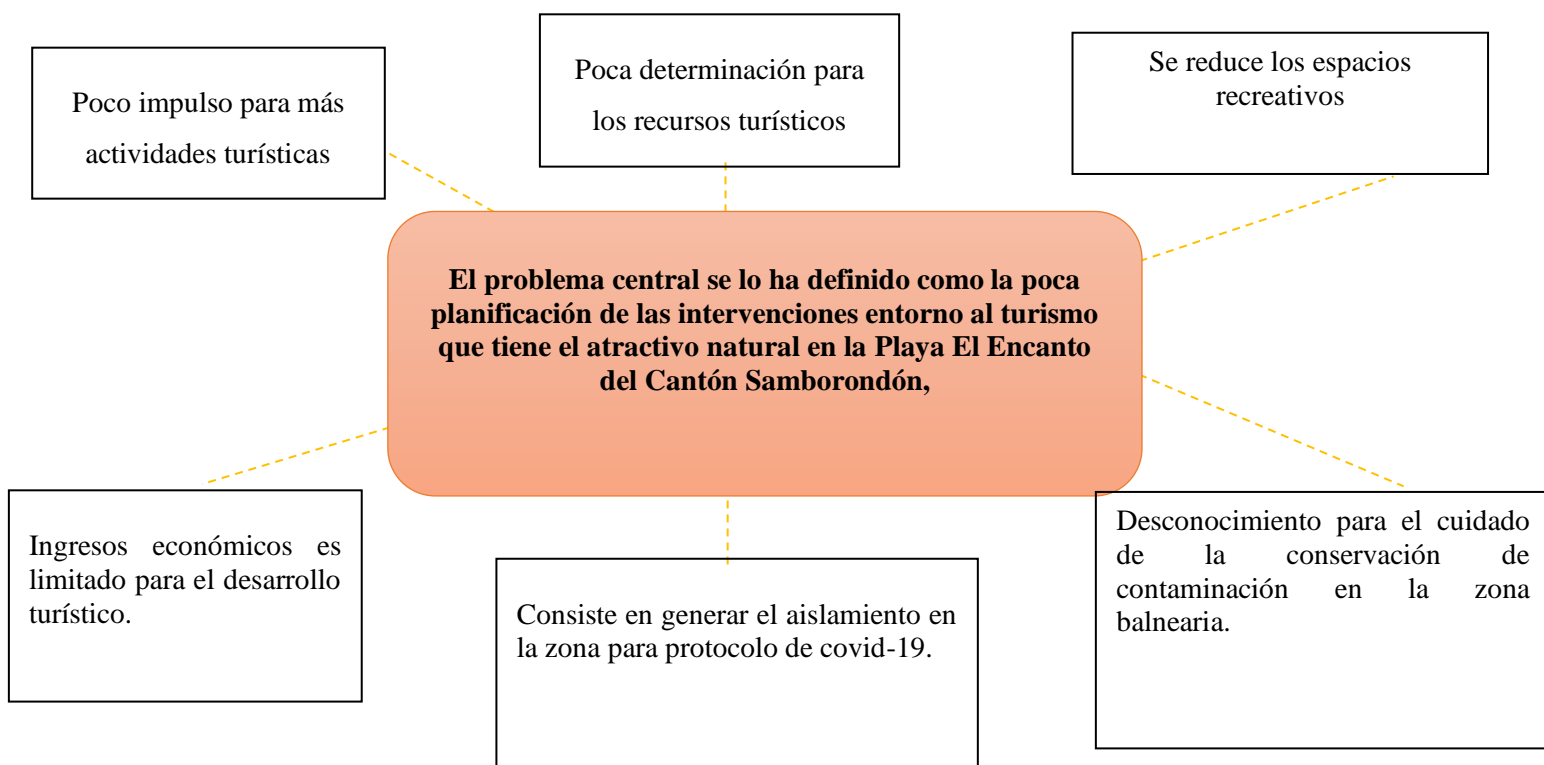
Poco impulso para más actividades turísticas

Poca determinación para los recursos turísticos

Se reduce los espacios recreativos

**El problema central se lo ha definido como la poca planificación de las intervenciones entorno al turismo que tiene el atractivo natural en la Playa El Encanto del Cantón Samborondón,**

Ingresos económicos es limitado para el desarrollo turístico.

Consiste en generar el aislamiento en la zona para protocolo de covid-19.

Desconocimiento para el cuidado de la conservación de contaminación en la zona balnearia.